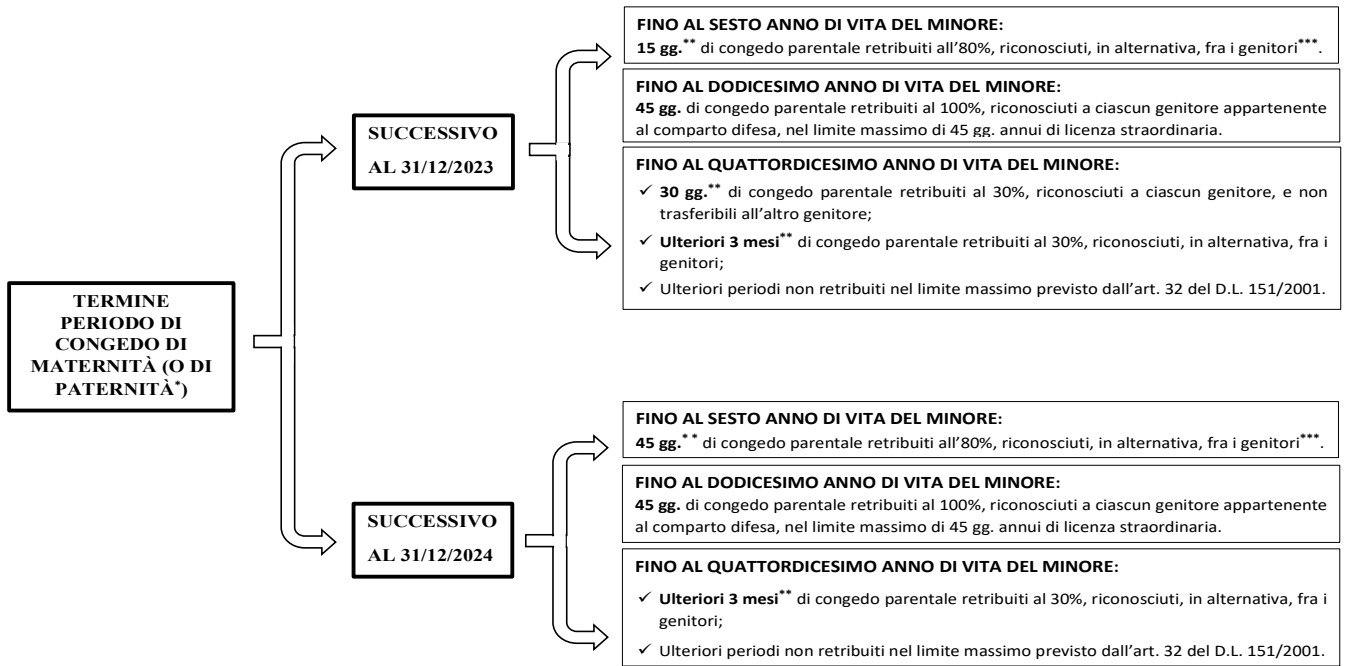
TERMINE PERIODO DI CONGEDO DI MATERNITÀ (O DI PATERNITÀ$^{*}$)

SUCCESSIVO AL 31/12/2023

FINO AL SESTO ANNO DI VITA DEL MINORE:
15 gg.$^{**}$ di congedo parentale retribuiti all'80%, riconosciuti, in alternativa, fra i genitori$^{***}$.

FINO AL DODICESIMO ANNO DI VITA DEL MINORE:
45 gg. di congedo parentale retribuiti al 100%, riconosciuti a ciascun genitore appartenente al comparto difesa, nel limite massimo di 45 gg. annui di licenza straordinaria.

FINO AL QUATTORDICESIMO ANNO DI VITA DEL MINORE:
✓ 30 gg.$^{**}$ di congedo parentale retribuiti al 30%, riconosciuti a ciascun genitore, e non trasferibili all'altro genitore;
✓ Ulteriori 3 mesi$^{**}$ di congedo parentale retribuiti al 30%, riconosciuti, in alternativa, fra i genitori;
✓ Ulteriori periodi non retribuiti nel limite massimo previsto dall'art. 32 del D.L. 151/2001.

SUCCESSIVO AL 31/12/2024

FINO AL SESTO ANNO DI VITA DEL MINORE:
45 gg.$^{**}$ di congedo parentale retribuiti all'80%, riconosciuti, in alternativa, fra i genitori$^{***}$.

FINO AL DODICESIMO ANNO DI VITA DEL MINORE:
45 gg. di congedo parentale retribuiti al 100%, riconosciuti a ciascun genitore appartenente al comparto difesa, nel limite massimo di 45 gg. annui di licenza straordinaria.

FINO AL QUATTORDICESIMO ANNO DI VITA DEL MINORE:
✓ Ulteriori 3 mesi$^{**}$ di congedo parentale retribuiti al 30%, riconosciuti, in alternativa, fra i genitori;
✓ Ulteriori periodi non retribuiti nel limite massimo previsto dall'art. 32 del D.L. 151/2001.